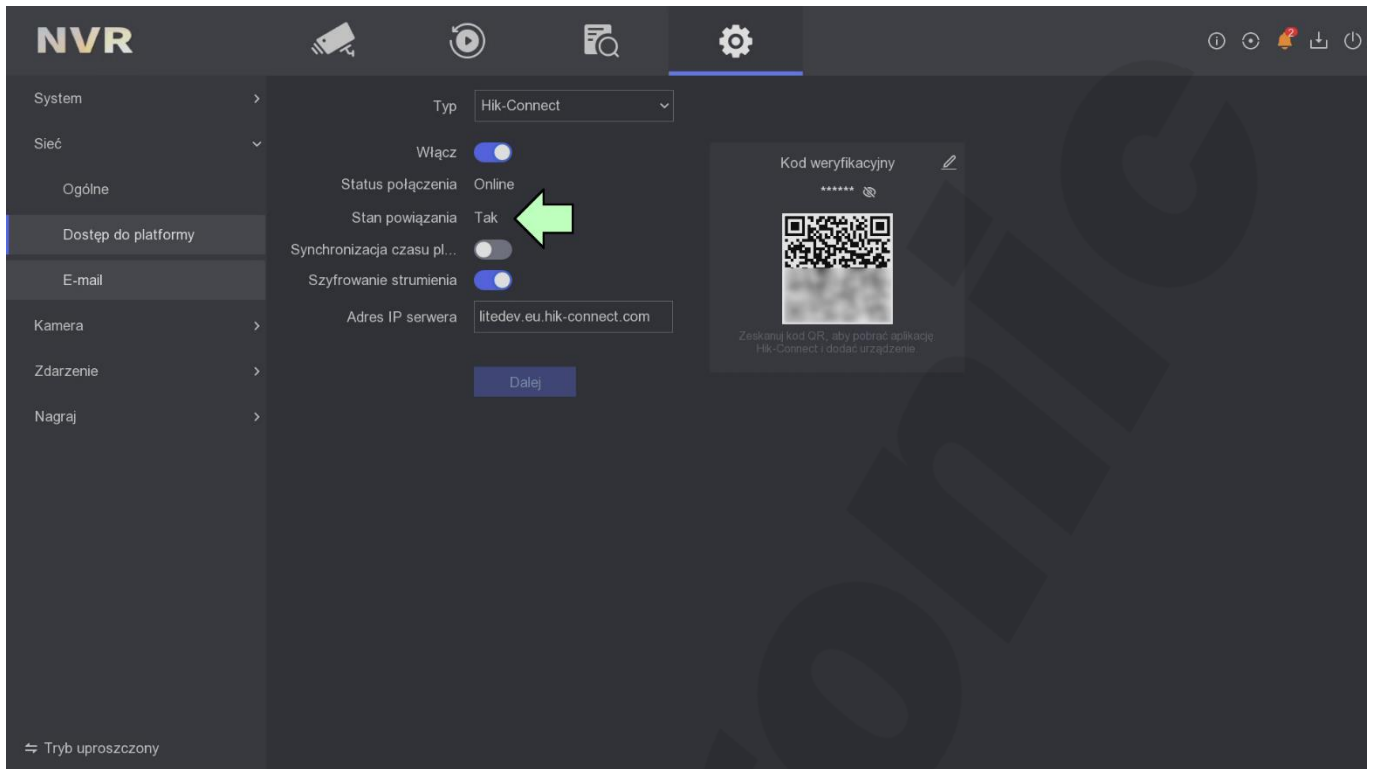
NVR

2

System
Sieć
Ogólne
Dostęp do platformy
E-mail
Kamera
Zdarzenie
Nagraj

Typ Hik-Connect
Włącz
Status połączenia Online
Stan powiązania Tak
Synchronizacja czasu pl...
Szyfrowanie strumienia
Adres IP serwera litedev.eu.hik-connect.com
Dalej

Kod weryfikacyjny
******
Zeskanuj kod QR, aby pobrać aplikację Hik-Connect i dodać urządzenie

Tryb uproszczony